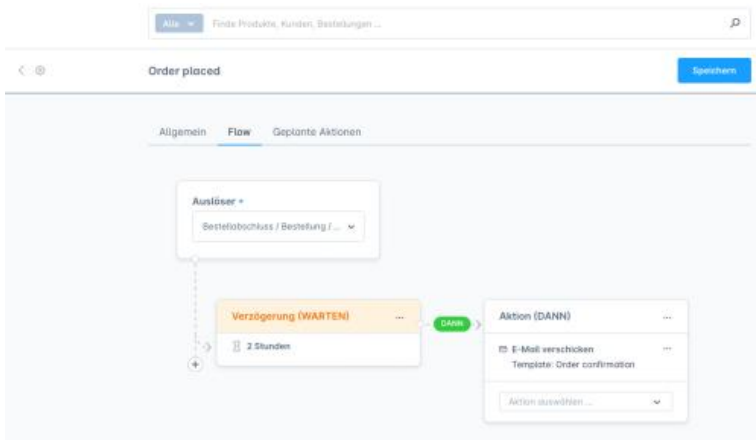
Alle
Finde Produkte, Kunden, Bestellungen ...

Order placed

Speichern

Allgemein
Flow
Geplante Aktionen

Auslöser *
Bestellabschluss / Bestellung / ...

Verzögerung (WARTEN)
...
2 Stunden

DANN

Aktion (DANN)
...
E-Mail verschicken
...
Template: Order confirmation

Aktion auswählen ...